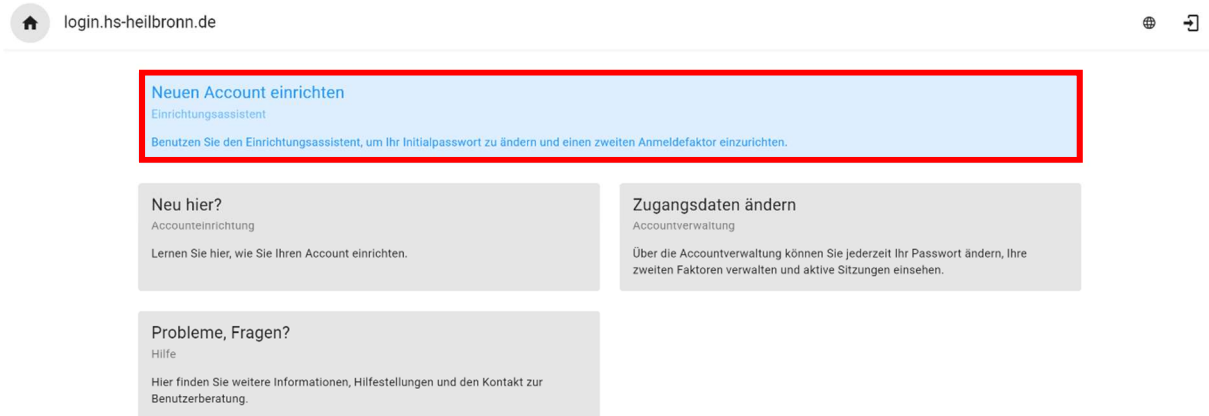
login.hs-heilbronn.de

Neuen Account einrichten
Einrichtungsassistent

Benutzen Sie den Einrichtungsassistent, um Ihr Initialpasswort zu ändern und einen zweiten Anmeldefaktor einzurichten.

Neu hier?
Accounteinrichtung

Lernen Sie hier, wie Sie Ihren Account einrichten.

Zugangsdaten ändern
Accountverwaltung

Über die Accountverwaltung können Sie jederzeit Ihr Passwort ändern, Ihre zweiten Faktoren verwalten und aktive Sitzungen einsehen.

Probleme, Fragen?
Hilfe

Hier finden Sie weitere Informationen, Hilfestellungen und den Kontakt zur Benutzerberatung.